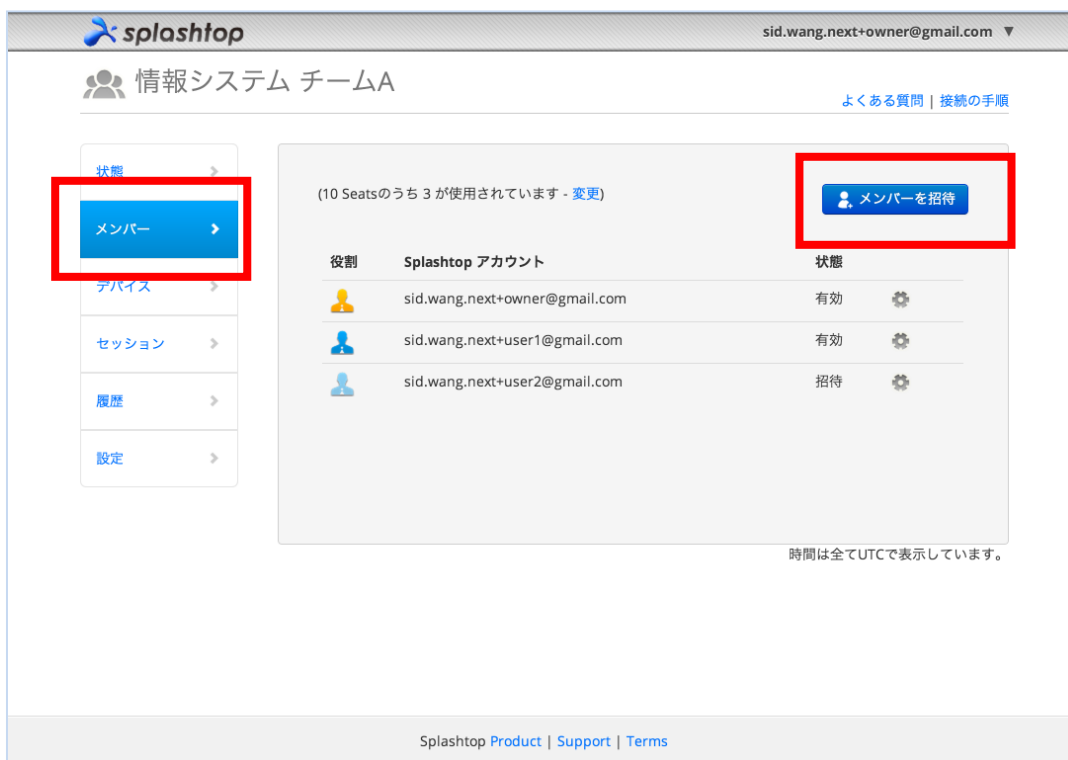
splashtop

sid.wang.next+owner@gmail.com ▼

情報システム チームA

よくある質問 | 接続の手順

状態
メンバー
デバイス
セッション
履歴
設定

(10 Seatsのうち 3 が使用されています - 変更)

メンバーを招待

| 役割 | Splashtop アカウント | 状態 | |
|---|---|---|---|
| | sid.wang.next+owner@gmail.com | 有効 | |
| | sid.wang.next+user1@gmail.com | 有効 | |
| | sid.wang.next+user2@gmail.com | 招待 | |

時間は全てUTCで表示しています。

Splashtop Product | Support | Terms